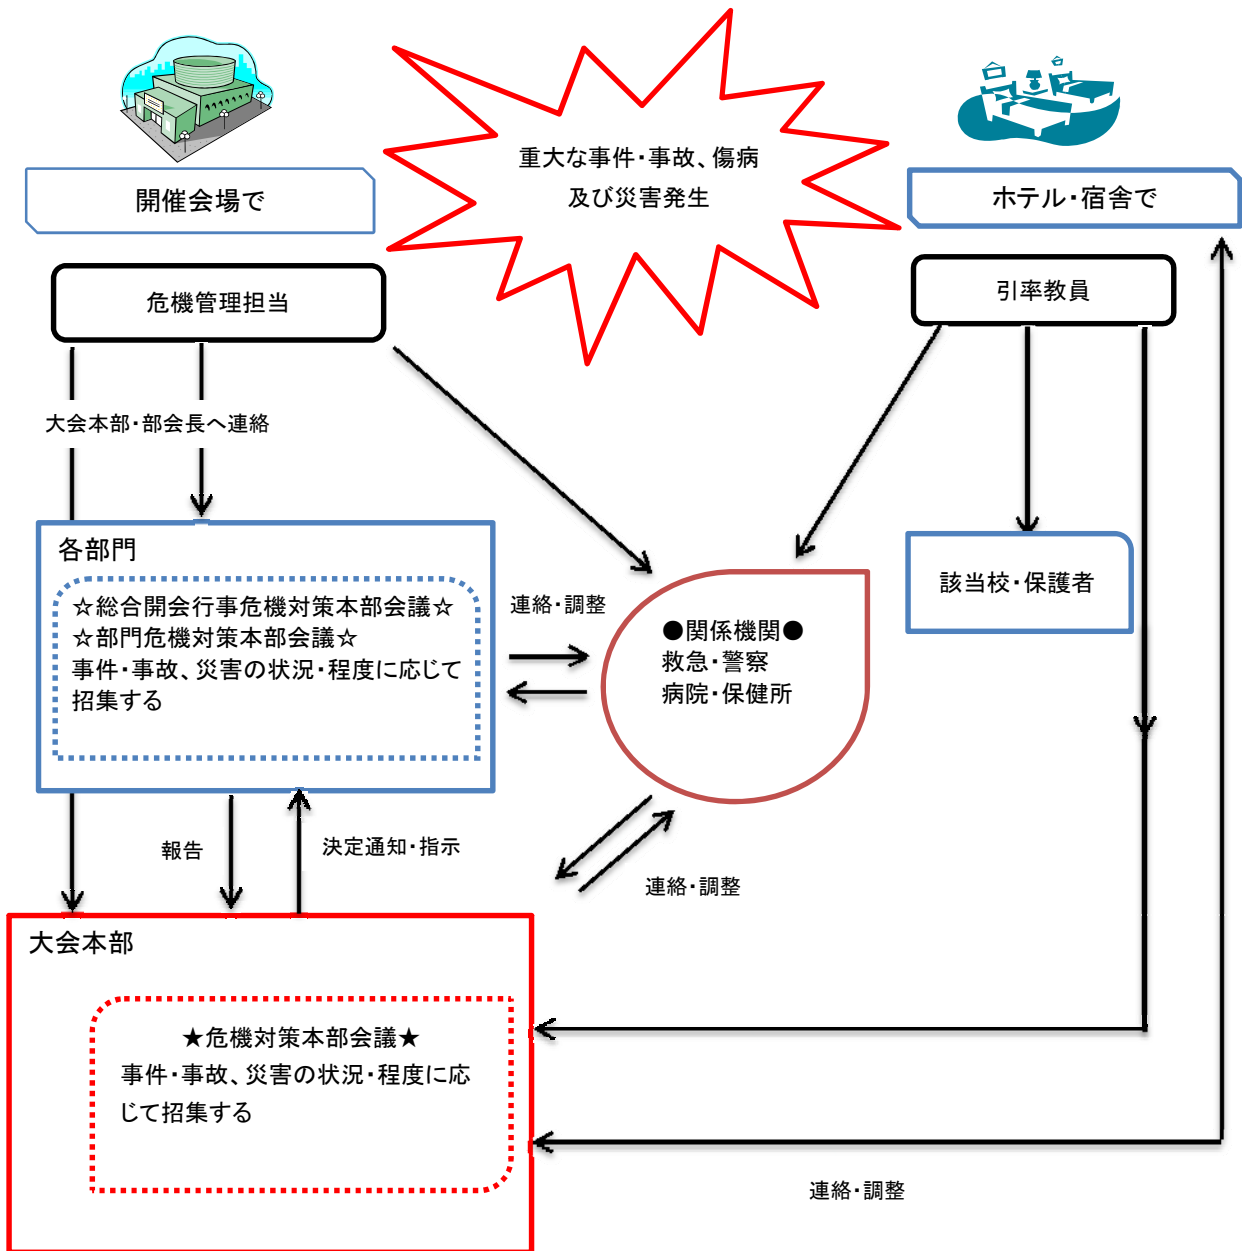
重大な事件・事故、傷病
及び災害発生

開催会場で

ホテル・宿舎で

危機管理担当

引率教員

大会本部・部会長へ連絡

各部門

☆総合開会行事危機対策本部会議☆
☆部門危機対策本部会議☆
事件・事故、災害の状況・程度に応じて招集する

連絡・調整

●関係機関●
救急・警察
病院・保健所

該当校・保護者

報告

決定通知・指示

連絡・調整

大会本部

★危機対策本部会議★
事件・事故、災害の状況・程度に応じて招集する

連絡・調整